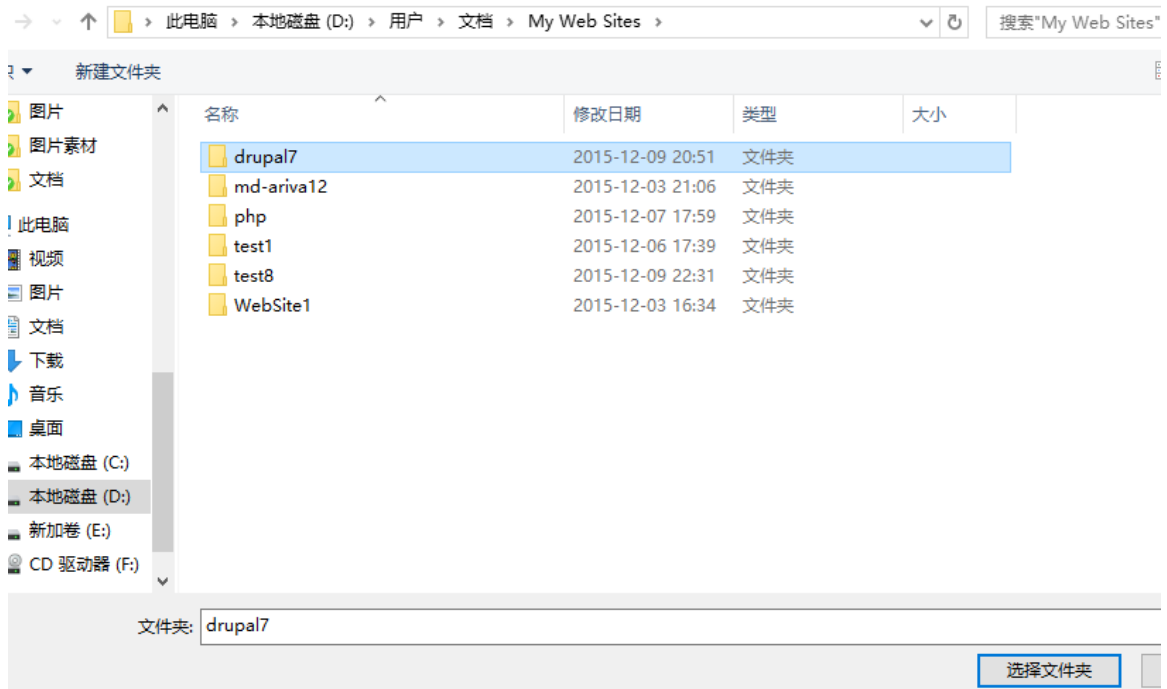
此电脑 › 本地磁盘 (D:) › 用户 › 文档 › My Web Sites ›

搜索"My Web Sites"

新建文件夹

图片
图片素材
文档
此电脑
视频
图片
文档
下载
音乐
桌面
本地磁盘 (C:)
本地磁盘 (D:)
新加卷 (E:)
CD 驱动器 (F:)

| 名称 | 修改日期 | 类型 | 大小 |
|---|---|---|---|
| drupal7 | 2015-12-09 20:51 | 文件夹 | |
| md-ariva12 | 2015-12-03 21:06 | 文件夹 | |
| php | 2015-12-07 17:59 | 文件夹 | |
| test1 | 2015-12-06 17:39 | 文件夹 | |
| test8 | 2015-12-09 22:31 | 文件夹 | |
| WebSite1 | 2015-12-03 16:34 | 文件夹 | |

文件夹: drupal7

选择文件夹